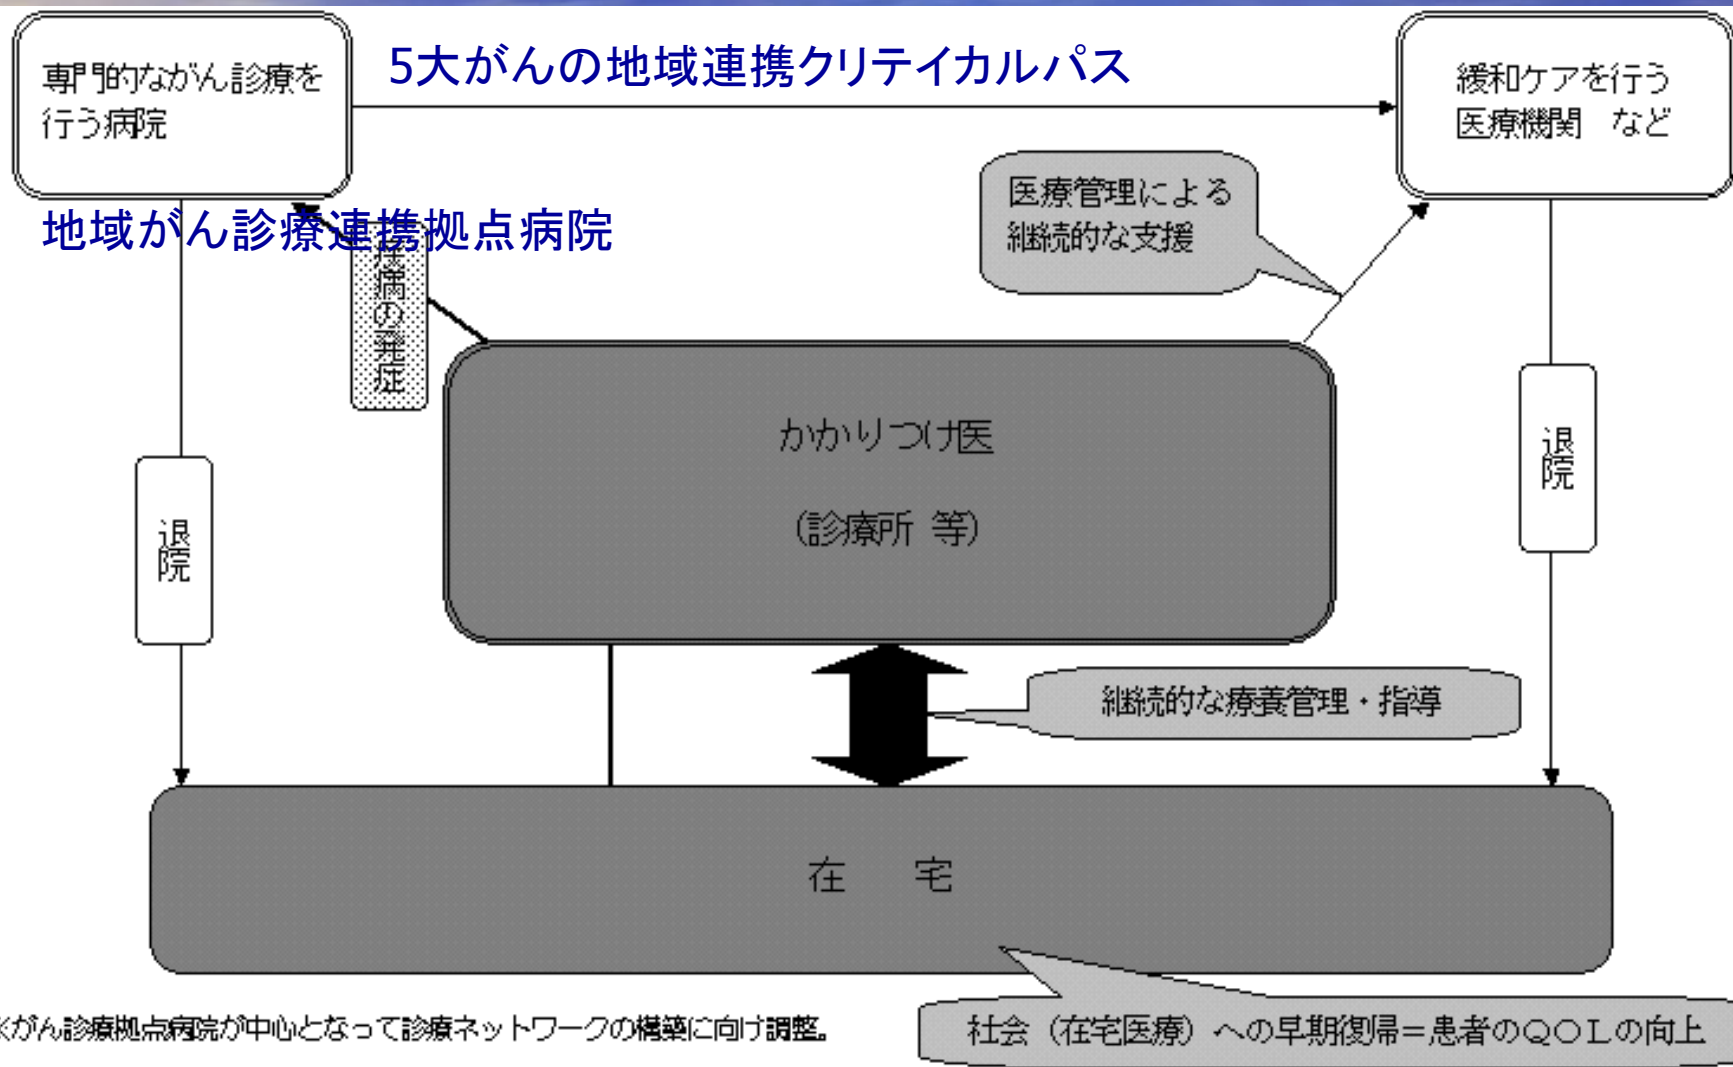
専門的ながん診療を行う病院

5大がんの地域連携クリティカルパス

緩和ケアを行う医療機関 など

地域がん診療連携拠点病院

医療管理による継続的な支援

疾病の発症

かかりつけ医

(診療所 等)

退院

退院

継続的な療養管理・指導

在 宅

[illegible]がん診療拠点病院が中心となって診療ネットワークの構築に向け調整。

社会(在宅医療)への早期復帰=患者のQOLの向上